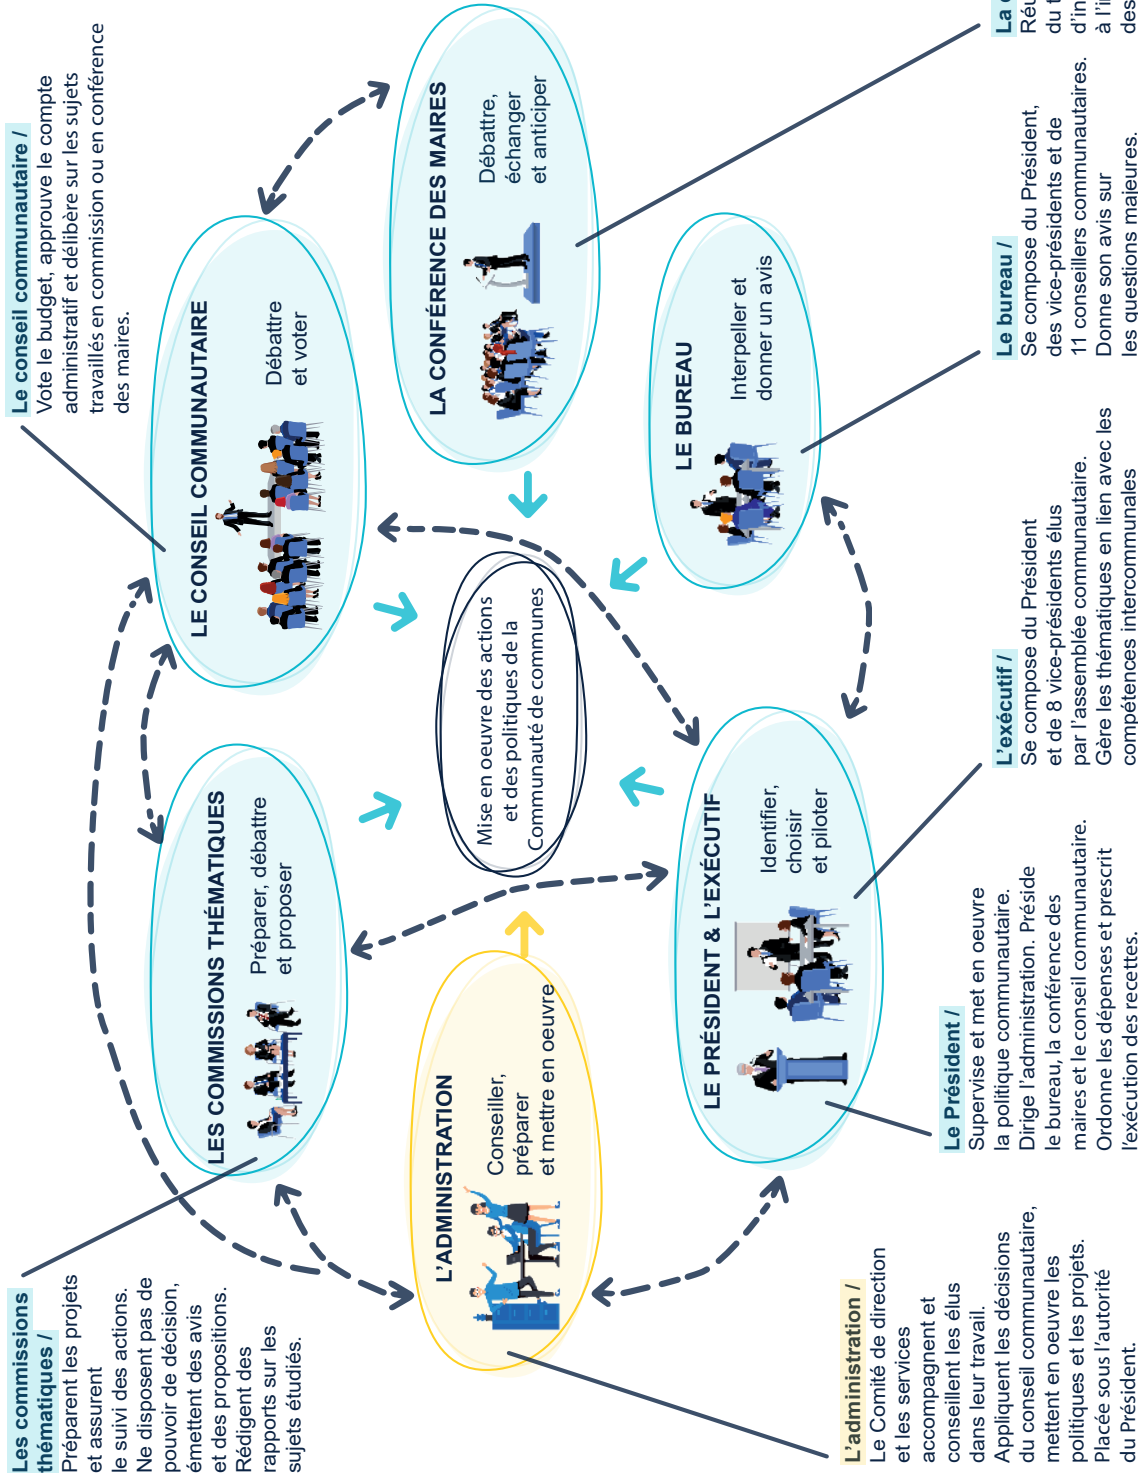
Le conseil communautaire /
Vote le budget, approuve le compte administratif et délibère sur les sujets travaillés en commission ou en conférence des maires.

LA CONFÉRENCE DES MAIRES
Débattre, échanger et anticiper

La c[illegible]
Réu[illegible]
du t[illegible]
d'in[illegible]
à l'i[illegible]
des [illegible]

LE CONSEIL COMMUNAUTAIRE
Débattre et voter

LE BUREAU
Interpeller et donner un avis

Le bureau /
Se compose du Président, des vice-présidents et de 11 conseillers communautaires.
Donne son avis sur les questions majeures.

Mise en oeuvre des actions et des politiques de la Communauté de communes

L'exécutif /
Se compose du Président et de 8 vice-présidents élus par l'assemblée communautaire.
Gère les thématiques en lien avec les compétences intercommunales

LES COMMISSIONS THÉMATIQUES
Préparer, débattre et proposer

LE PRÉSIDENT & L'EXÉCUTIF
Identifier, choisir et piloter

L'ADMINISTRATION
Conseiller, préparer et mettre en oeuvre

Le Président /
Supervise et met en oeuvre la politique communautaire.
Dirige l'administration. Préside le bureau, la conférence des maires et le conseil communautaire.
Ordonne les dépenses et prescrit l'exécution des recettes.

Les commissions thématiques /
Préparent les projets et assurent le suivi des actions.
Ne disposent pas de pouvoir de décision, émettent des avis et des propositions.
Rédigent des rapports sur les sujets étudiés.

L'administration /
Le Comité de direction et les services accompagnent et conseillent les élus dans leur travail.
Appliquent les décisions du conseil communautaire, mettent en oeuvre les politiques et les projets.
Placée sous l'autorité du Président.